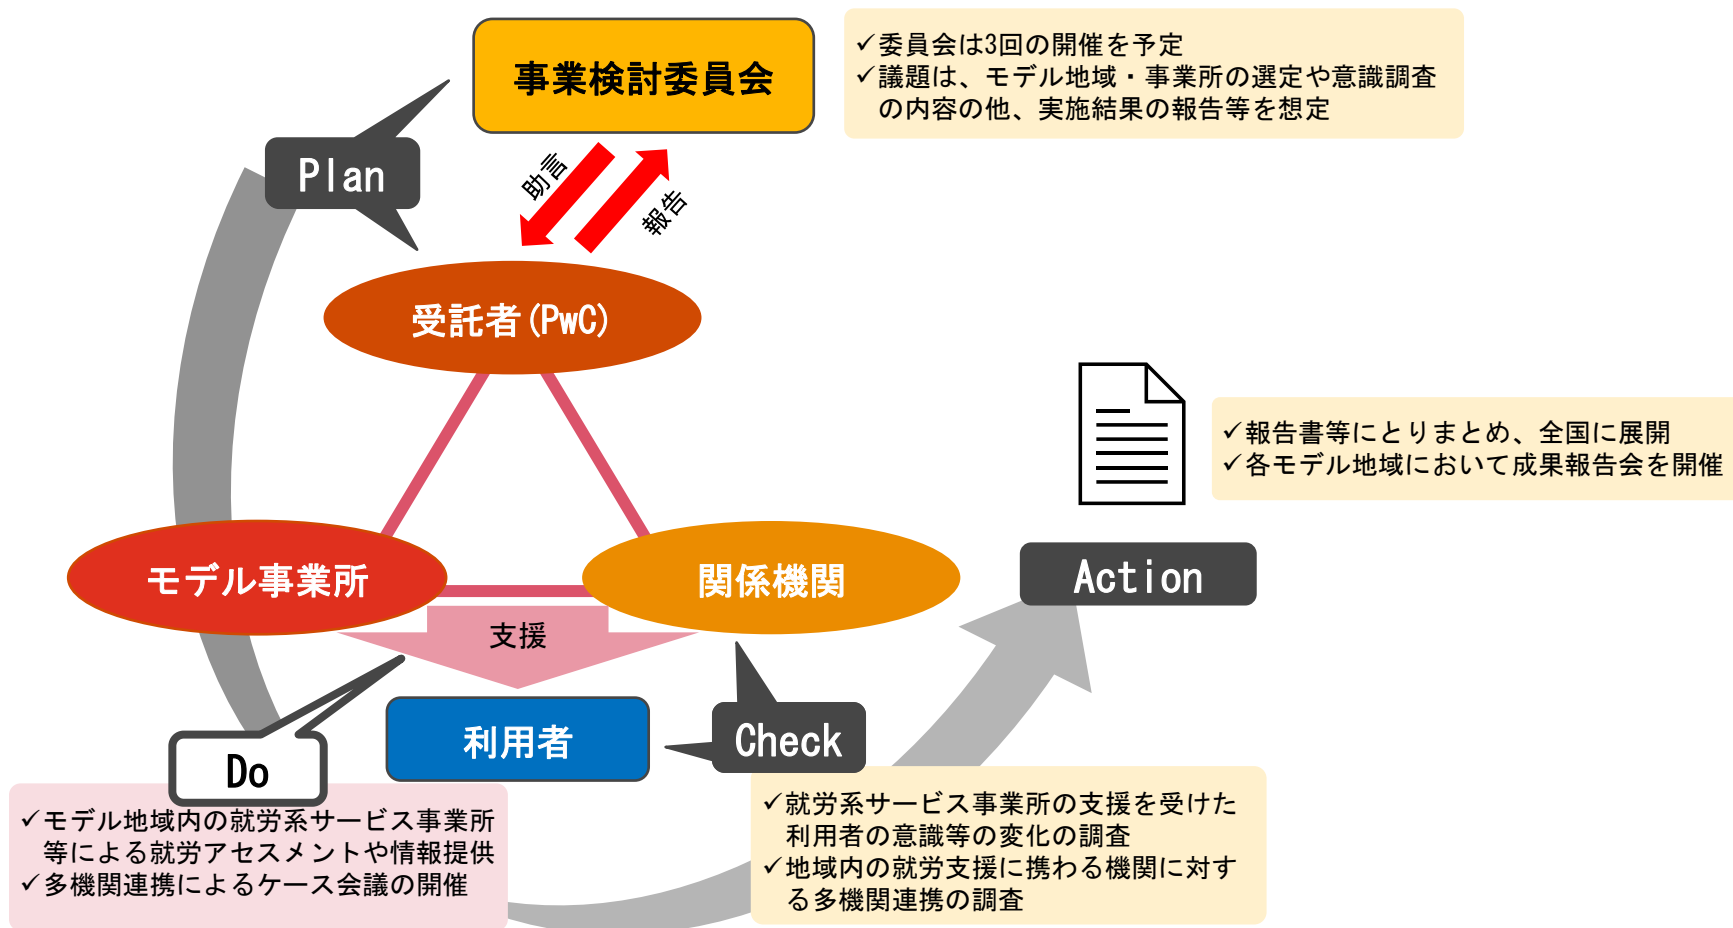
事業検討委員会

✓委員会は3回の開催を予定
✓議題は、モデル地域・事業所の選定や意識調査の内容の他、実施結果の報告等を想定

Plan

助言

報告

受託者(PwC)

✓報告書等にとりまとめ、全国に展開
✓各モデル地域において成果報告会を開催

モデル事業所

関係機関

Action

支援

利用者

Check

Do

✓モデル地域内の就労系サービス事業所等による就労アセスメントや情報提供
✓多機関連携によるケース会議の開催

✓就労系サービス事業所の支援を受けた利用者の意識等の変化の調査
✓地域内の就労支援に携わる機関に対する多機関連携の調査